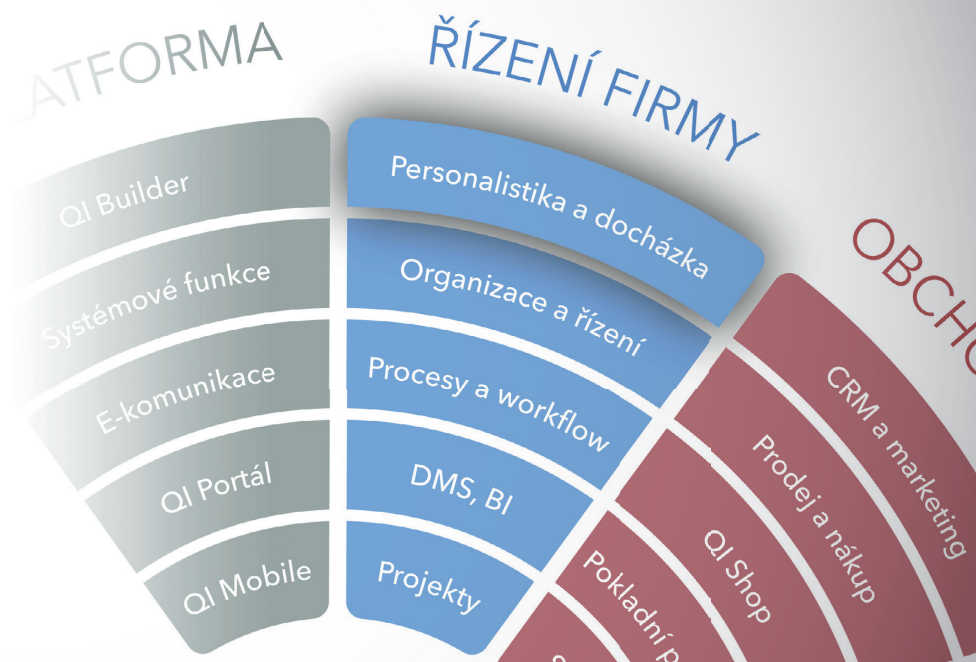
ATFORMA

QI Builder

Systémové funkce

E-komunikace

QI Portál

QI Mobile

ŘÍZENÍ FIRMY

Personalistika a docházka

Organizace a řízení

Procesy a workflow

DMS, BI

Projekty

OBCH

CRM a marketing

Prodej a nákup

QI Shop

Pokladní p